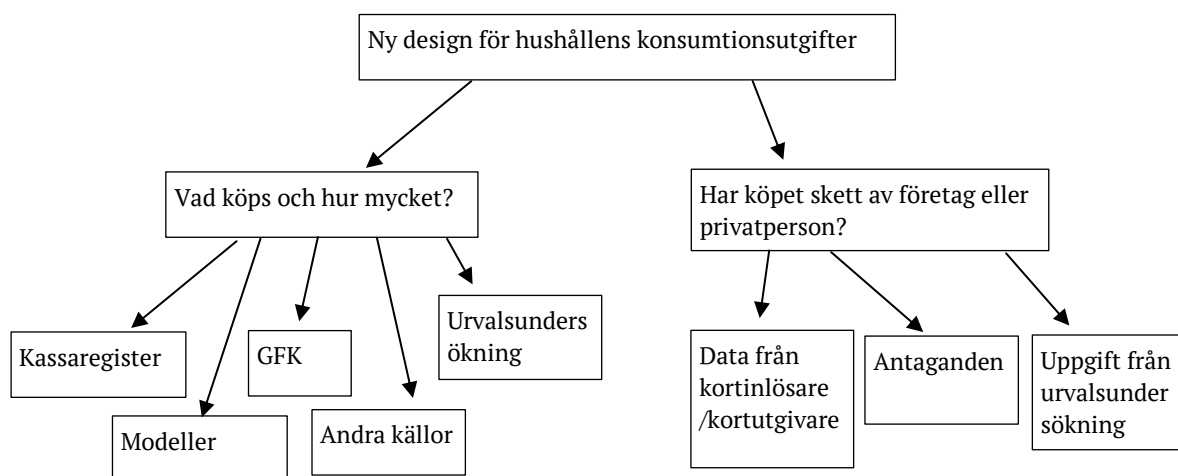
Ny design för hushållens konsumtionsutgifter

Vad köps och hur mycket?

Kassaregister

Modeller

GFK

Andra källor

Urvalsunders ökning

Har köpet skett av företag eller privatperson?

Data från kortinlösare /kortutgivare

Antaganden

Uppgift från urvalsunder sökning